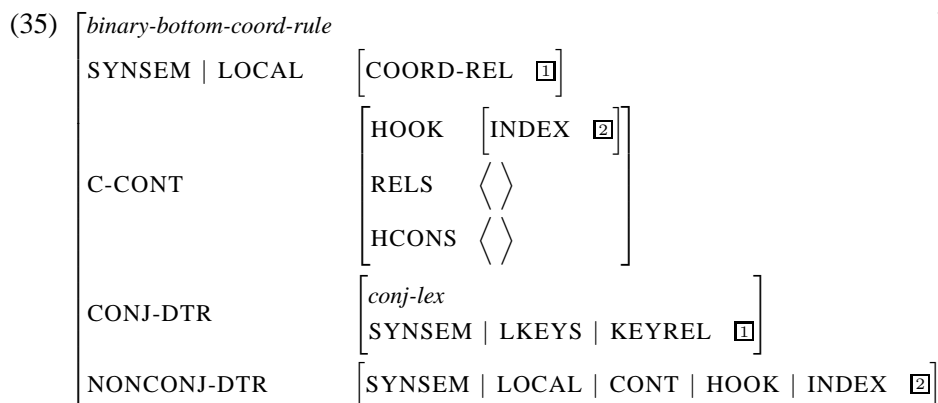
(35) $\begin{bmatrix} \textit{binary-bottom-coord-rule} & \\ \text{SYNSEM} \mid \text{LOCAL} & \begin{bmatrix} \text{COORD-REL} & \boxed{1} \end{bmatrix} \\ \text{C-CONT} & \begin{bmatrix} \text{HOOK} & \begin{bmatrix} \text{INDEX} & \boxed{2} \end{bmatrix} \\ \text{RELS} & \langle \rangle \\ \text{HCONS} & \langle \rangle \end{bmatrix} \\ \text{CONJ-DTR} & \begin{bmatrix} \textit{conj-lex} \\ \text{SYNSEM} \mid \text{LKEYS} \mid \text{KEYREL} \ \boxed{1} \end{bmatrix} \\ \text{NONCONJ-DTR} & \begin{bmatrix} \text{SYNSEM} \mid \text{LOCAL} \mid \text{CONT} \mid \text{HOOK} \mid \text{INDEX} \ \boxed{2} \end{bmatrix} \end{bmatrix}$